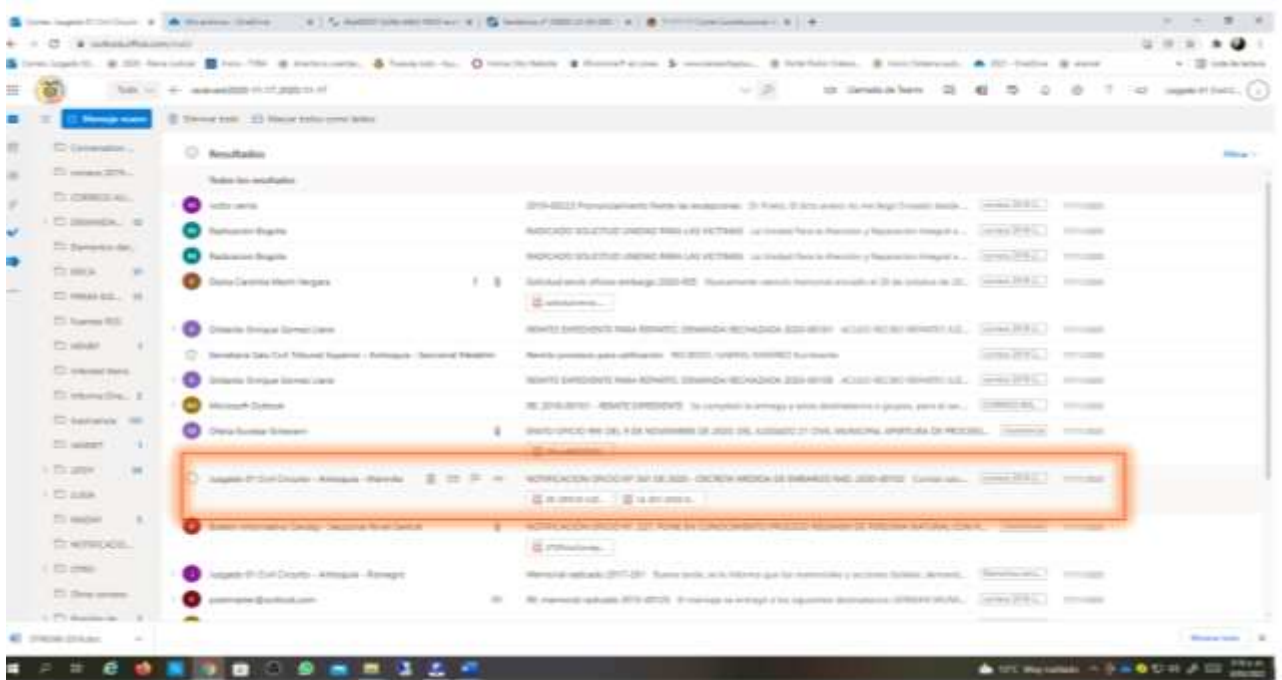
Mensaje nuevo

Eliminar todo   Marcar todos como leídos

Resultados

Todos los resultados

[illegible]   2019-00223 Pronunciamiento frente las excepciones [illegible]

Radicación Bogotá   RADICADO SOLICITUD UNIDAD PARA LAS VICTIMAS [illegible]

Radicación Bogotá   RADICADO SOLICITUD UNIDAD PARA LAS VICTIMAS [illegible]

Diana Carolina Marín Vergara   Solicitud envío oficios embargo 2020-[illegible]

Gildardo Enrique Gómez Llano   REMATE EXPEDIENTE PARA REMATE. DEMANDA RECHAZADA 2020-00161 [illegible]

Secretaría Sala Civil Tribunal Superior - Antioquia - Seccional Medellín   Remite proceso para calificación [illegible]

Gildardo Enrique Gómez Llano   REMATE EXPEDIENTE PARA REMATE. DEMANDA RECHAZADA 2020-00168 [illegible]

Microsoft Outlook   RE: 2018-00161 - REMATE EXPEDIENTE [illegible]

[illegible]   ENVIO OFICIO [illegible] DEL 9 DE NOVIEMBRE DE 2020 DEL JUZGADO 21 CIVIL MUNICIPAL APERTURA DE PROCESO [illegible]

Juzgado 01 Civil Circuito - Antioquia - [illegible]   NOTIFICACION OFICIO N° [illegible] DE 2020 - DECRETA MEDIDA DE EMBARGO RAD. 2020-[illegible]

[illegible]   NOTIFICACION OFICIO N° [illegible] PONE EN CONOCIMIENTO PROCESO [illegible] DE PERSONA NATURAL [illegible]

Juzgado 01 Civil Circuito - Antioquia - Rionegro   Memorial radicado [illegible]

postmaster@outlook.com   RE: memorial radicado 2019-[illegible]